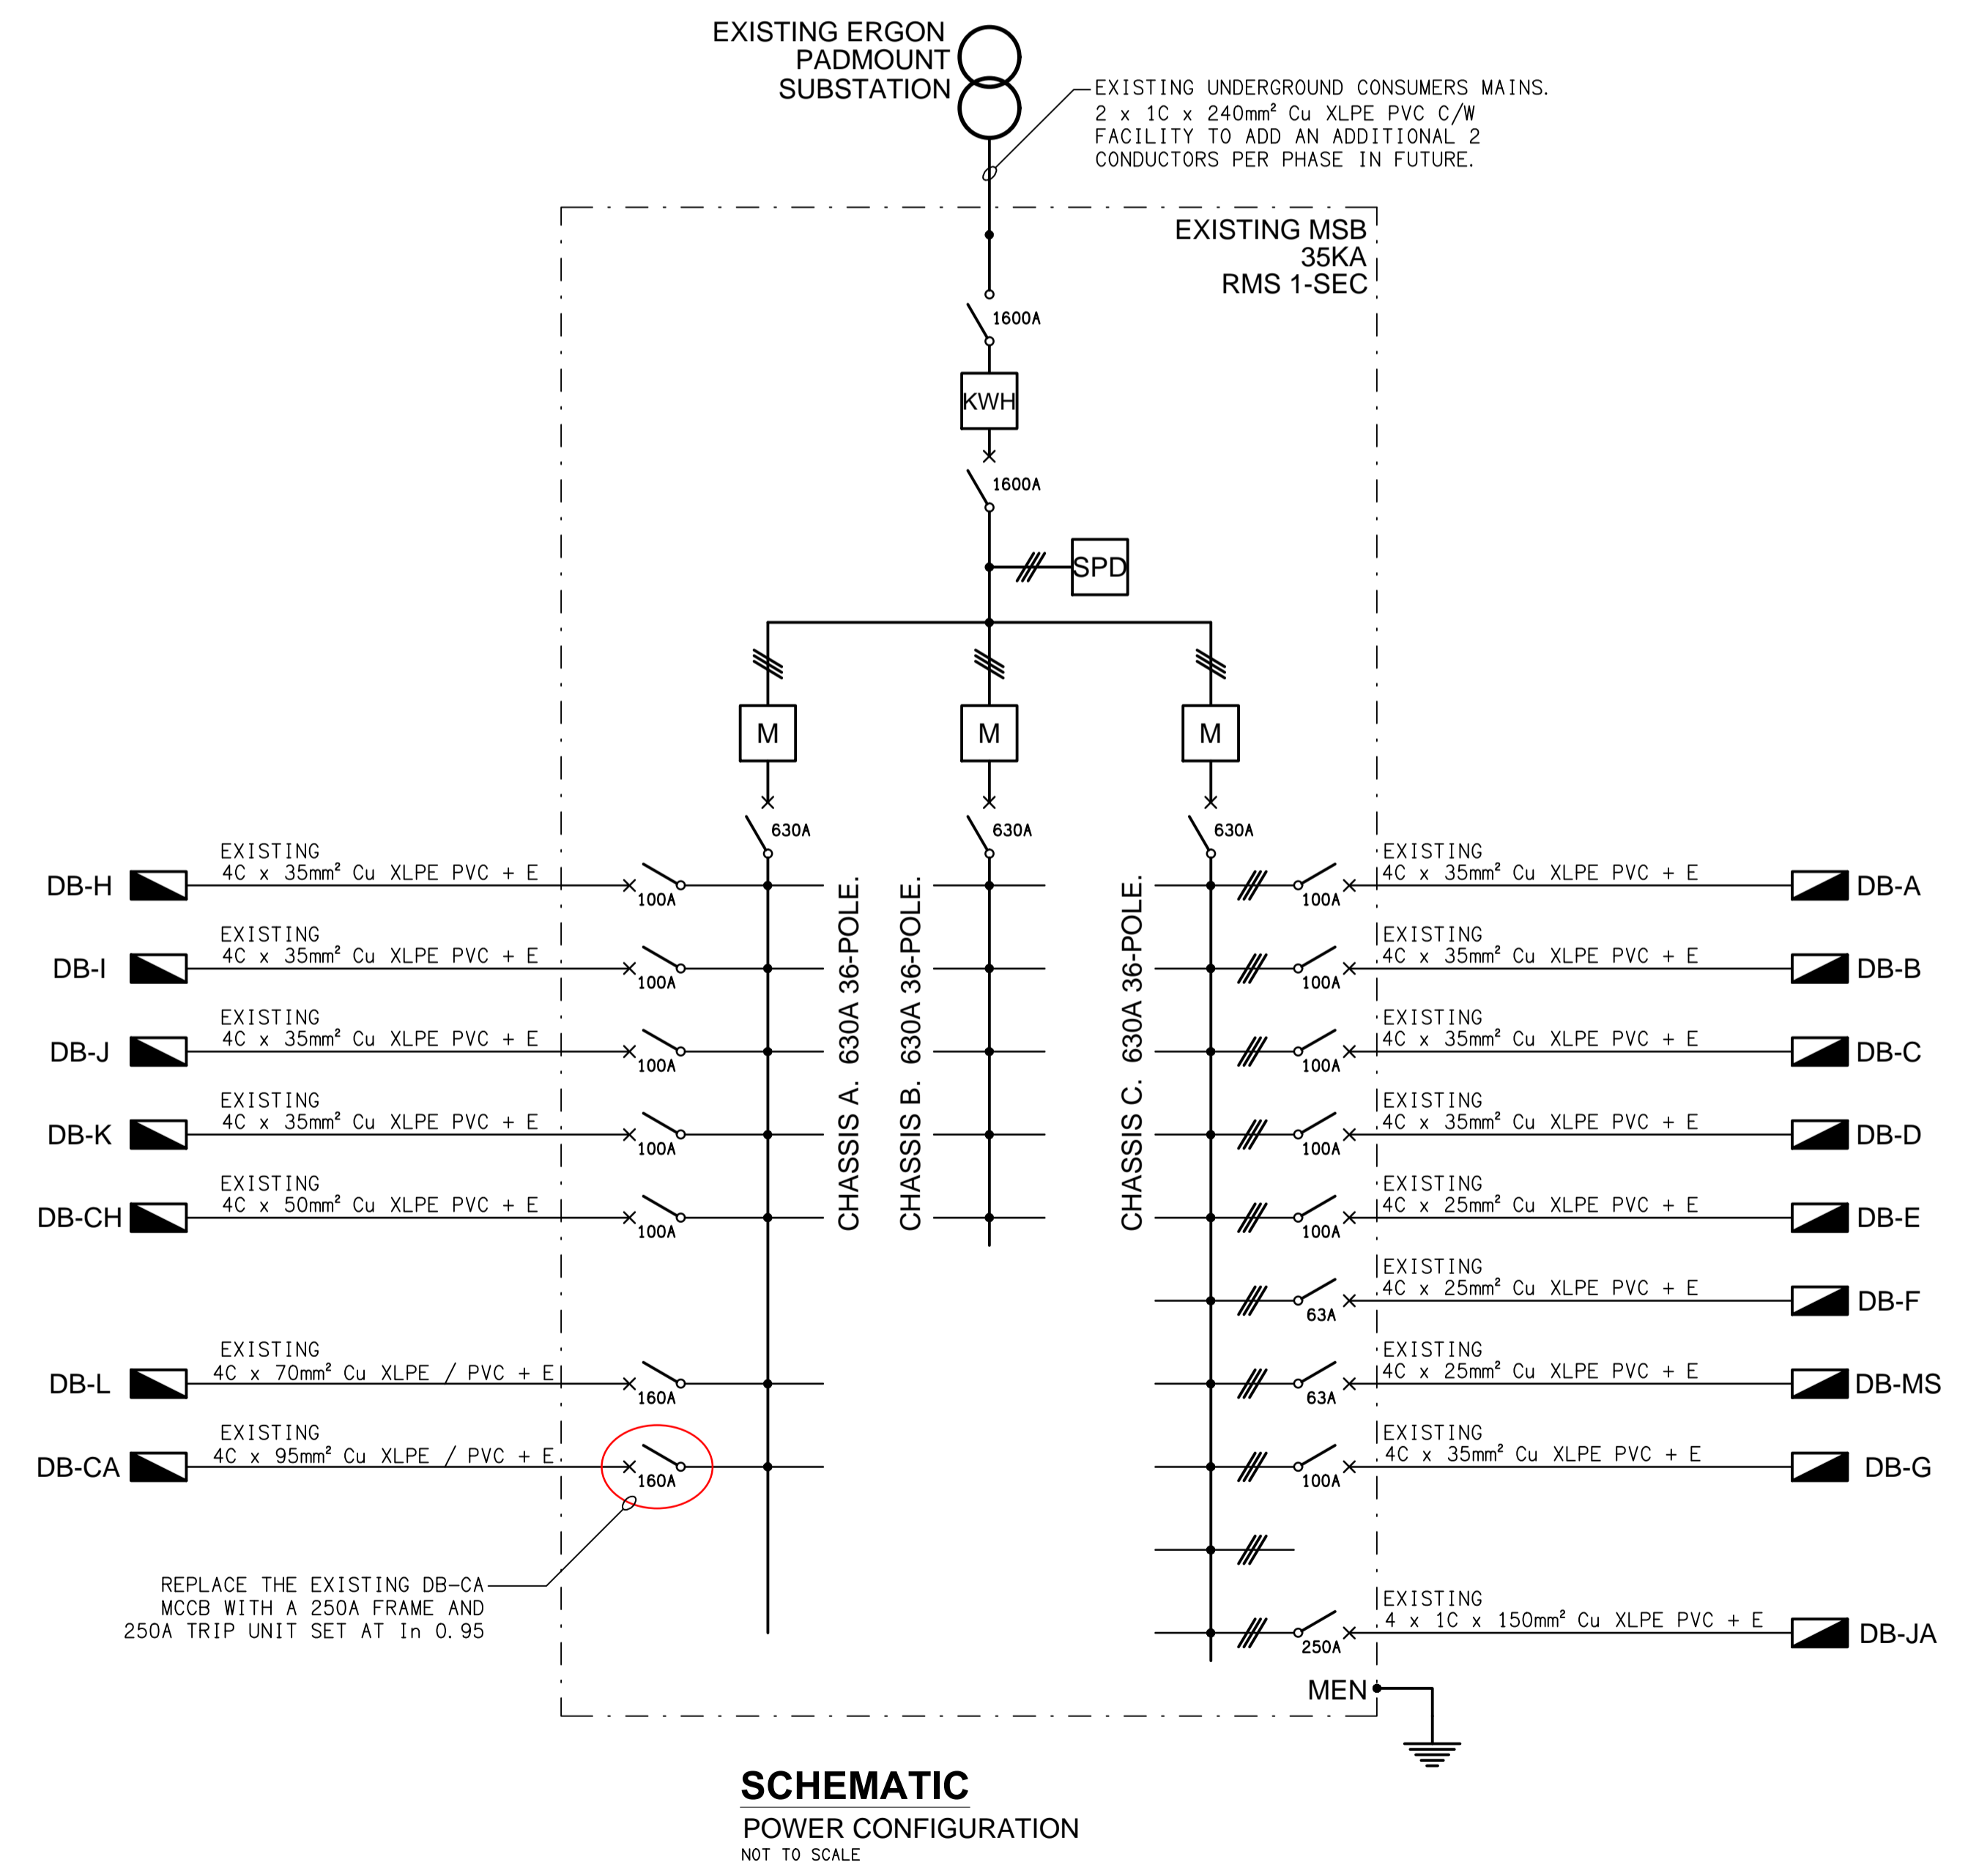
EXISTING ERGON PADMOUNT SUBSTATION

EXISTING UNDERGROUND CONSUMERS MAINS. 2 x 1C x 240mm² Cu XLPE PVC C/W FACILITY TO ADD AN ADDITIONAL 2 CONDUCTORS PER PHASE IN FUTURE.

EXISTING MSB 35KA RMS 1-SEC

1600A

KWH

1600A

SPD

M

M

M

630A

630A

630A

CHASSIS A. 630A 36-POLE.

CHASSIS B. 630A 36-POLE.

CHASSIS C. 630A 36-POLE.

DB-H
EXISTING 4C x 35mm² Cu XLPE PVC + E
100A

DB-I
EXISTING 4C x 35mm² Cu XLPE PVC + E
100A

DB-J
EXISTING 4C x 35mm² Cu XLPE PVC + E
100A

DB-K
EXISTING 4C x 35mm² Cu XLPE PVC + E
100A

DB-CH
EXISTING 4C x 50mm² Cu XLPE PVC + E
100A

DB-L
EXISTING 4C x 70mm² Cu XLPE / PVC + E
160A

DB-CA
EXISTING 4C x 95mm² Cu XLPE / PVC + E
160A

REPLACE THE EXISTING DB-CA MCCB WITH A 250A FRAME AND 250A TRIP UNIT SET AT In 0.95

100A
EXISTING 4C x 35mm² Cu XLPE PVC + E
DB-A

100A
EXISTING 4C x 35mm² Cu XLPE PVC + E
DB-B

100A
EXISTING 4C x 35mm² Cu XLPE PVC + E
DB-C

100A
EXISTING 4C x 35mm² Cu XLPE PVC + E
DB-D

100A
EXISTING 4C x 25mm² Cu XLPE PVC + E
DB-E

63A
EXISTING 4C x 25mm² Cu XLPE PVC + E
DB-F

63A
EXISTING 4C x 25mm² Cu XLPE PVC + E
DB-MS

100A
EXISTING 4C x 35mm² Cu XLPE PVC + E
DB-G

250A
EXISTING 4 x 1C x 150mm² Cu XLPE PVC + E
DB-JA

MEN

SCHEMATIC
POWER CONFIGURATION
NOT TO SCALE